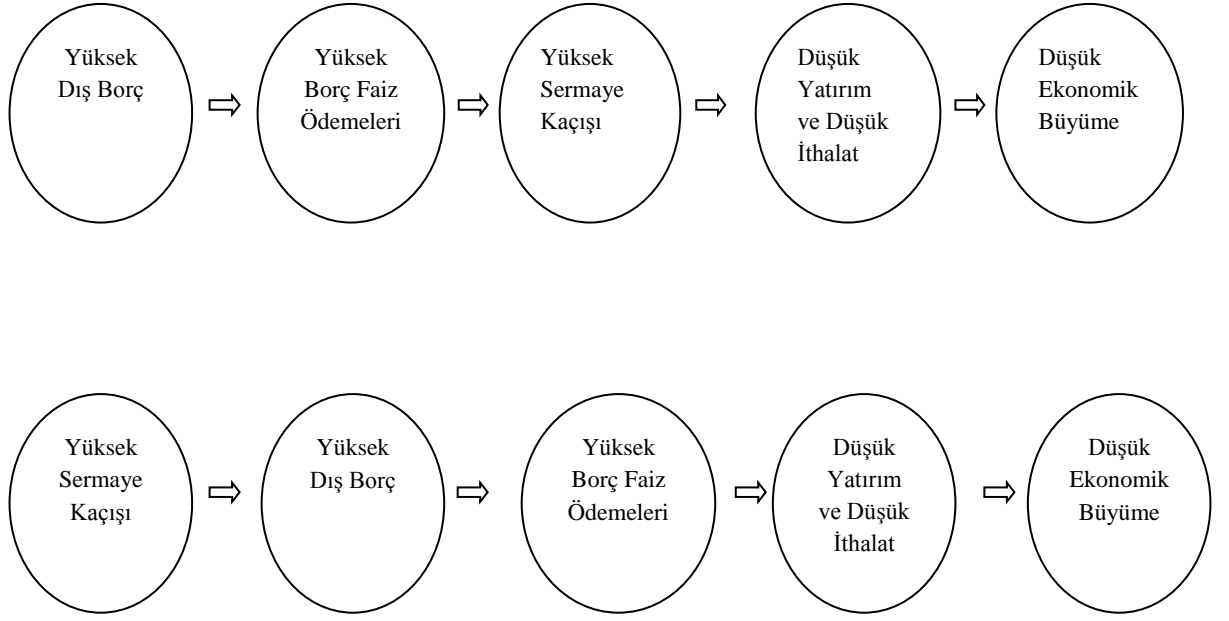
Yüksek Dış Borç ⇨ Yüksek Borç Faiz Ödemeleri ⇨ Yüksek Sermaye Kaçışı ⇨ Düşük Yatırım ve Düşük İthalat ⇨ Düşük Ekonomik Büyüme

Yüksek Sermaye Kaçışı ⇨ Yüksek Dış Borç ⇨ Yüksek Borç Faiz Ödemeleri ⇨ Düşük Yatırım ve Düşük İthalat ⇨ Düşük Ekonomik Büyüme